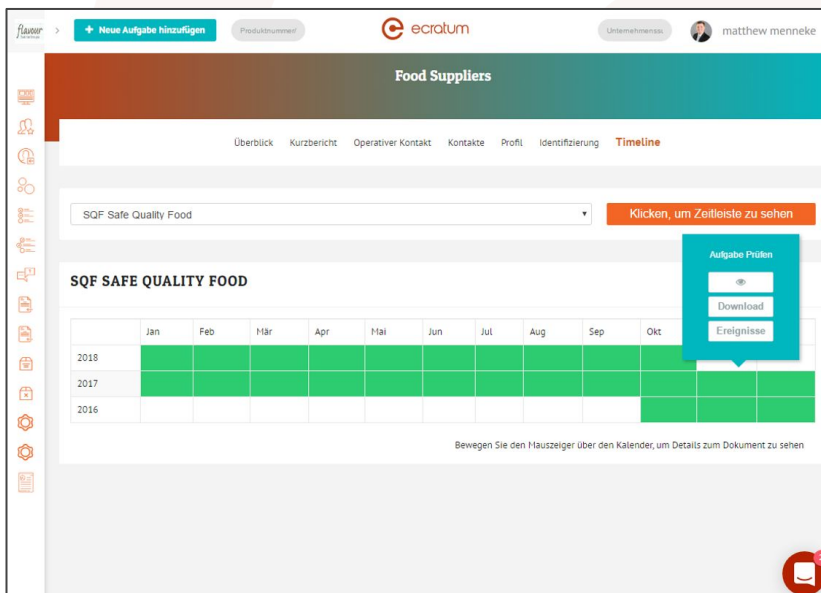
flavour

+ Neue Aufgabe hinzufügen

Produktnummer

ecratum

Unternehmenssu

matthew menneke

Food Suppliers

Überblick Kurzbericht Operativer Kontakt Kontakte Profil Identifizierung Timeline

SQF Safe Quality Food

Klicken, um Zeitleiste zu sehen

Aufgabe Prüfen

Download

Ereignisse

SQF SAFE QUALITY FOOD

| | Jan | Feb | Mär | Apr | Mai | Jun | Jul | Aug | Sep | Okt | | |
|---|---|---|---|---|---|---|---|---|---|---|---|---|
| 2018 | | | | | | | | | | | | |
| 2017 | | | | | | | | | | | | |
| 2016 | | | | | | | | | | | | |

Bewegen Sie den Mauszeiger über den Kalender, um Details zum Dokument zu sehen